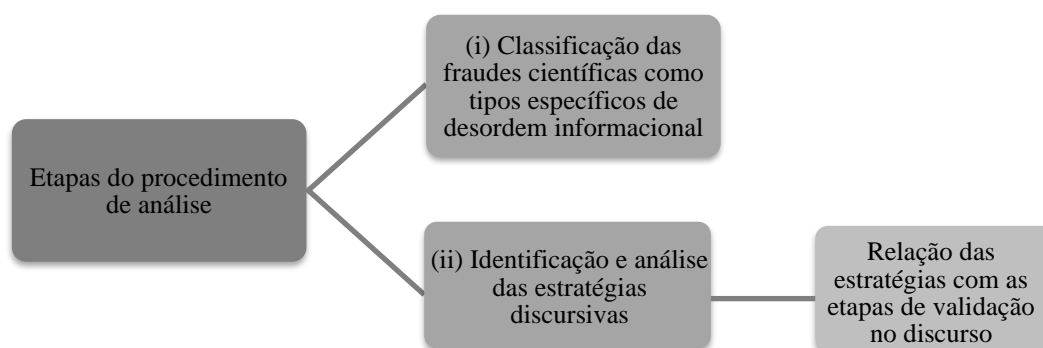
Etapas do procedimento de análise

(i) Classificação das fraudes científicas como tipos específicos de desordem informacional

(ii) Identificação e análise das estratégias discursivas

Relação das estratégias com as etapas de validação no discurso